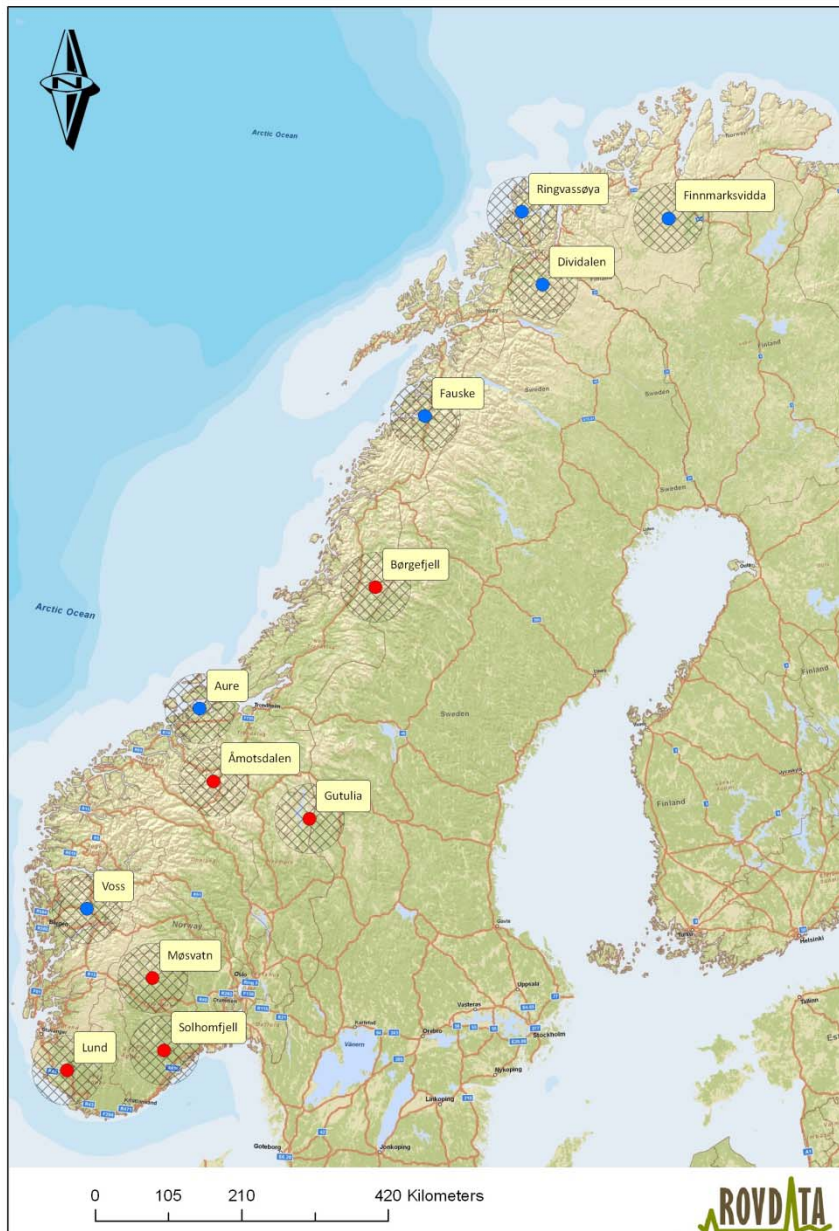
N

Arctic Ocean

Ringvassøya

Finnmarksvidda

Dividalen

Finland

Sweden

Fauske

Sweden

Børgefjell

Arctic Ocean

Aure

Trondheim

Sweden

Finland

Åmotsdalen

Gutulia

Finland

Voss

Bergen

Norway

Møsvatn

Oslo

Uppsala

Vasteras

Stockholm

Orebro

Helsinki

Tallinn

Vänern

Solhomfjell

Lund

Nykoping

Linkoping

Goteborg

Jonkoping

0 105 210 420 Kilometers

ROVDATA